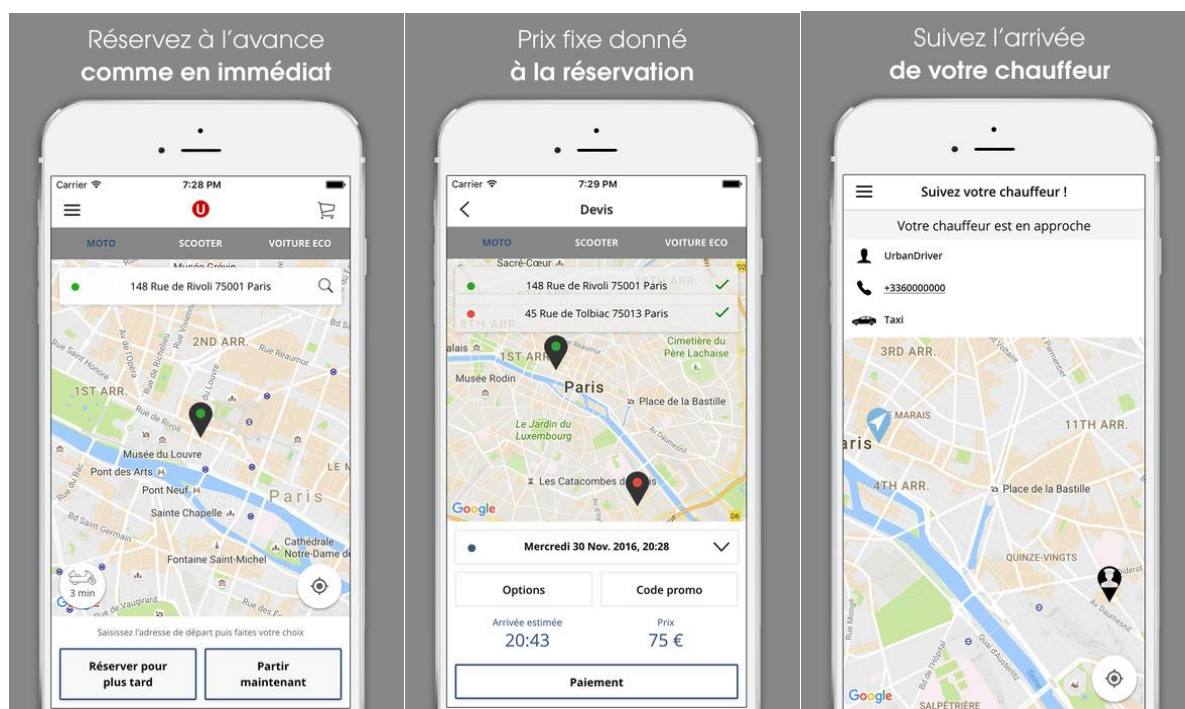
Réservez à l'avance
comme en immédiat

Carrier
7:28 PM

MOTO
SCOOTER
VOITURE ECO

Musée Grévin
148 Rue de Rivoli 75001 Paris
2ND ARR.
Rue Réaumur
1ST ARR.
Rue de Rivoli
Musée du Louvre
Pont des Arts
Pont Neuf
Paris
Sainte Chapelle
Cathédrale Notre-Dame de
Fontaine Saint-Michel
3 min

Saisissez l'adresse de départ puis faites votre choix

Réserver pour plus tard
Partir maintenant

Prix fixe donné
à la réservation

Carrier
7:29 PM
Devis

MOTO
SCOOTER
VOITURE ECO

Sacré-Cœur
148 Rue de Rivoli 75001 Paris
45 Rue de Tolbiac 75013 Paris
1ST ARR.
Cimetière du Père Lachaise
Musée Rodin
Paris
Place de la Bastille
Le Jardin du Luxembourg
Les Catacombes de Paris
Google

Mercredi 30 Nov. 2016, 20:28

Options
Code promo

Arrivée estimée
20:43
Prix
75 €

Paiement

Suivez l'arrivée
de votre chauffeur

Suivez votre chauffeur !
Votre chauffeur est en approche
UrbanDriver
+3360000000
Taxi

3RD ARR.
MARAIS
11TH ARR.
aris
4TH ARR.
Place de la Bastille
QUINZE-VINGTS
Google
SALPÊTRIÈRE